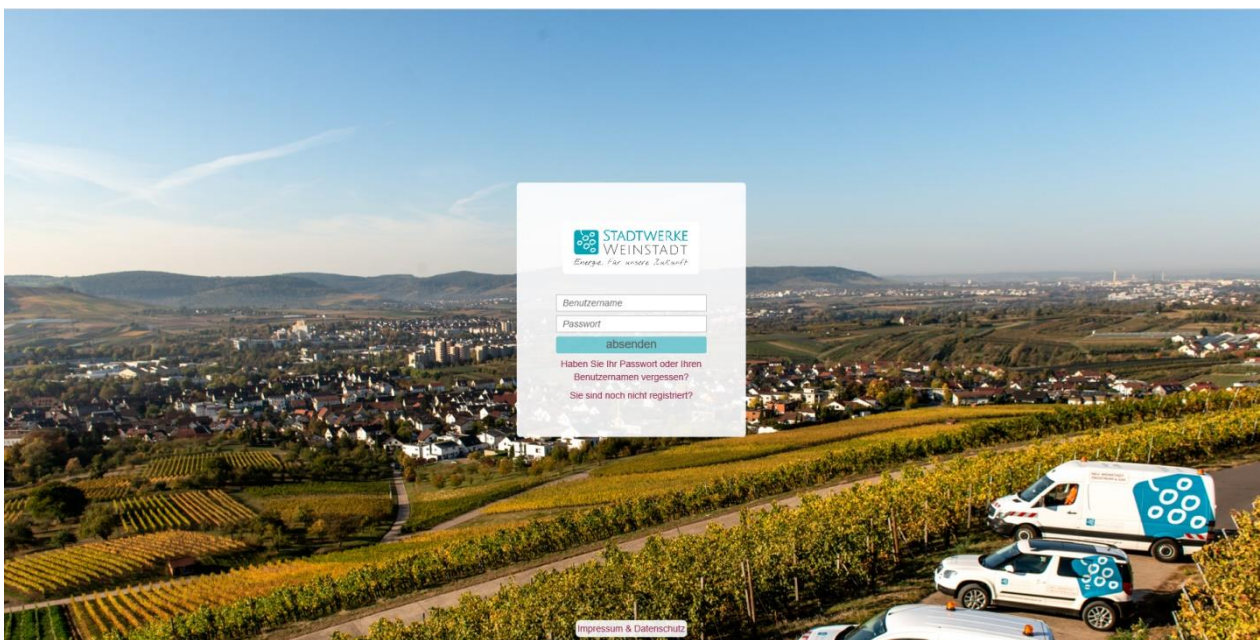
STADTWERKE
WEINSTADT
Energie für unsere Zukunft

Benutzername

Passwort

absenden

Haben Sie Ihr Passwort oder Ihren Benutzernamen vergessen?

Sie sind noch nicht nicht registriert?

Impressum & Datenschutz